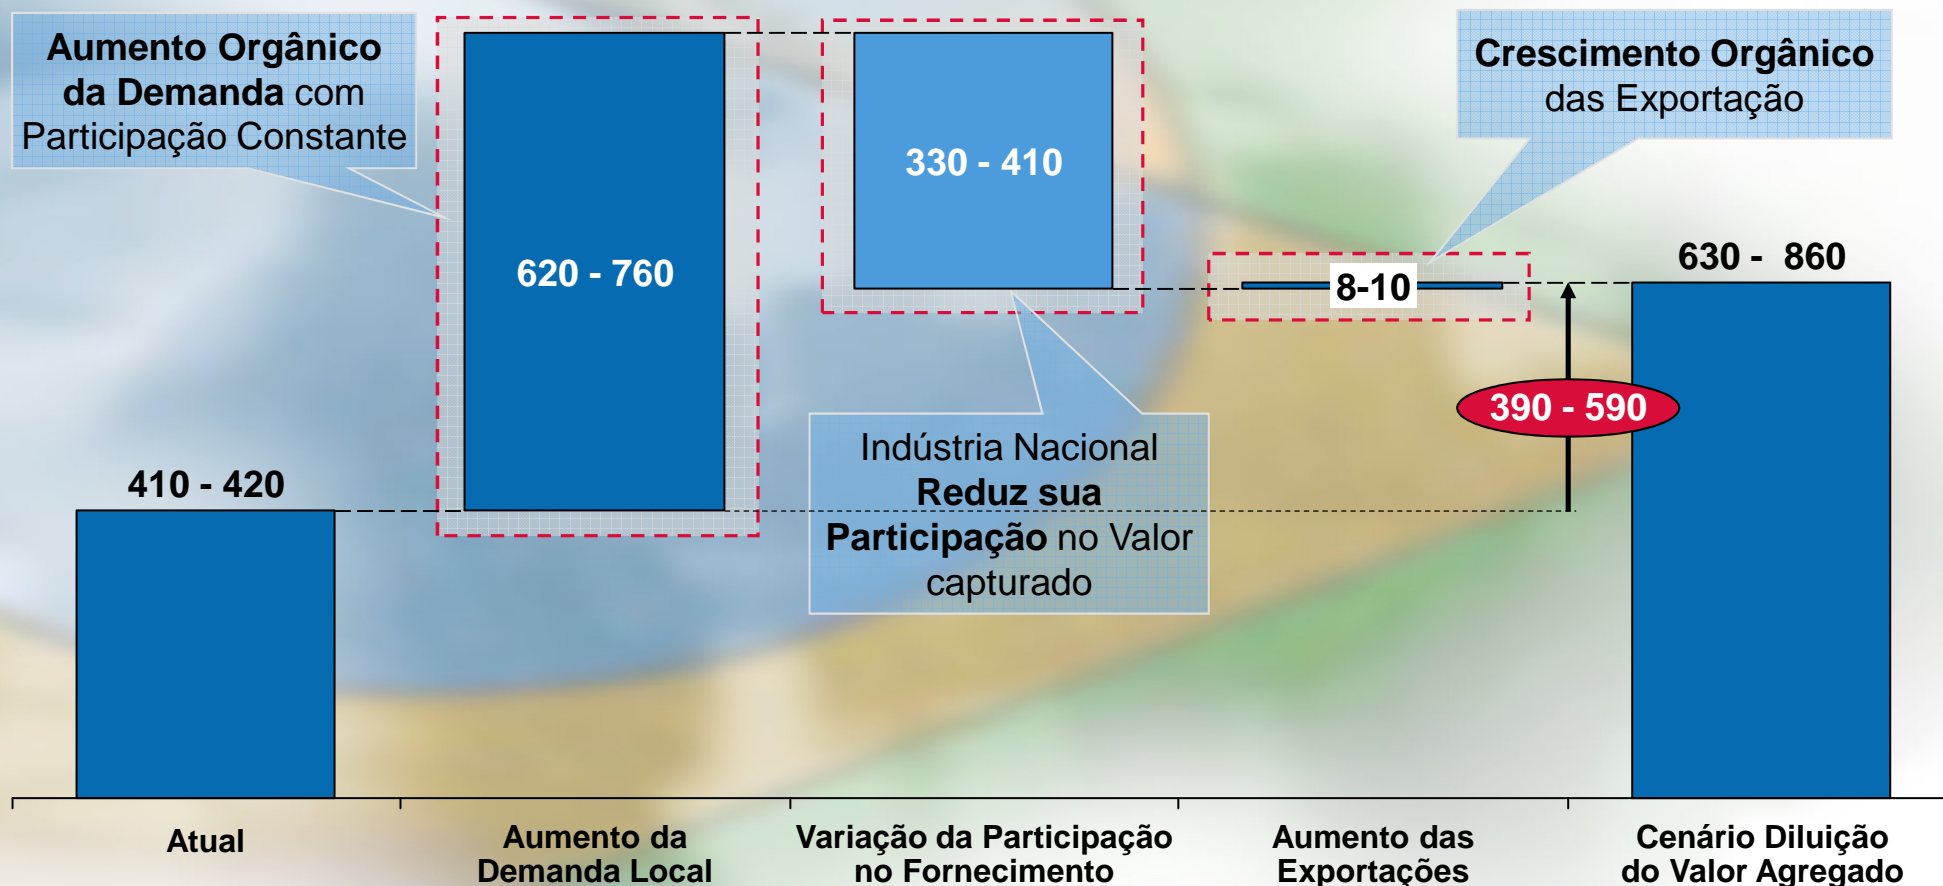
Aumento Orgânico da Demanda com Participação Constante

620 - 760

330 - 410

Crescimento Orgânico das Exportação

630 - 860

8-10

390 - 590

410 - 420

Indústria Nacional Reduz sua Participação no Valor capturado

Atual

Aumento da Demanda Local

Variação da Participação no Fornecimento

Aumento das Exportações

Cenário Diluição do Valor Agregado